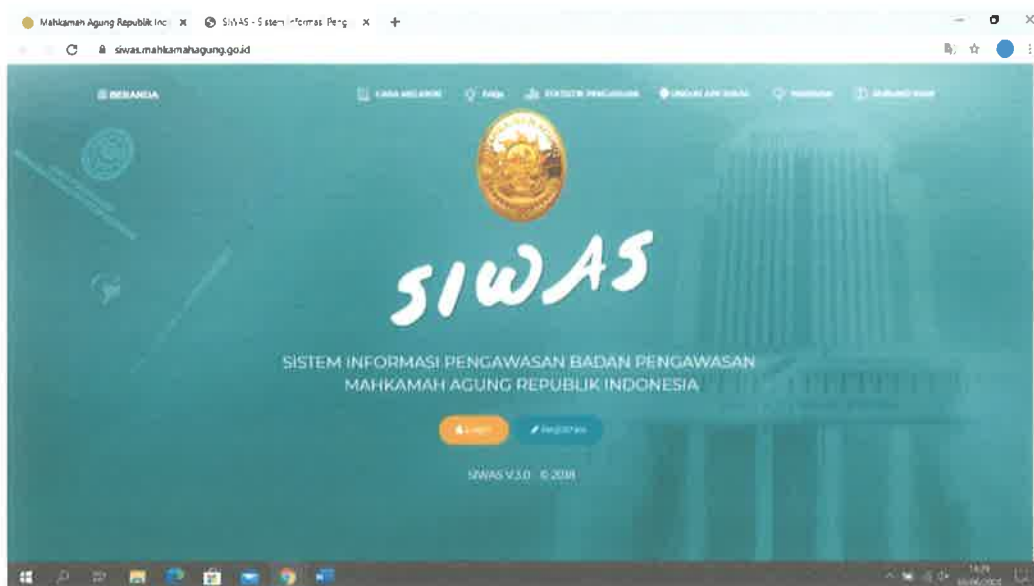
Mahkamah Agung Republik Inc ×
SIWAS - Sistem Informasi Peng ×
+

siwas.mahkamahagung.go.id

BERANDA

CARA MELAPOR
FAQs
STATISTIK PENGADUAN
UNDUH APP SIWAS
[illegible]
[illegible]

SIWAS

SISTEM INFORMASI PENGAWASAN BADAN PENGAWASAN MAHKAMAH AGUNG REPUBLIK INDONESIA

Login
Registrasi

SIWAS V.3.0 © 2018

14:29